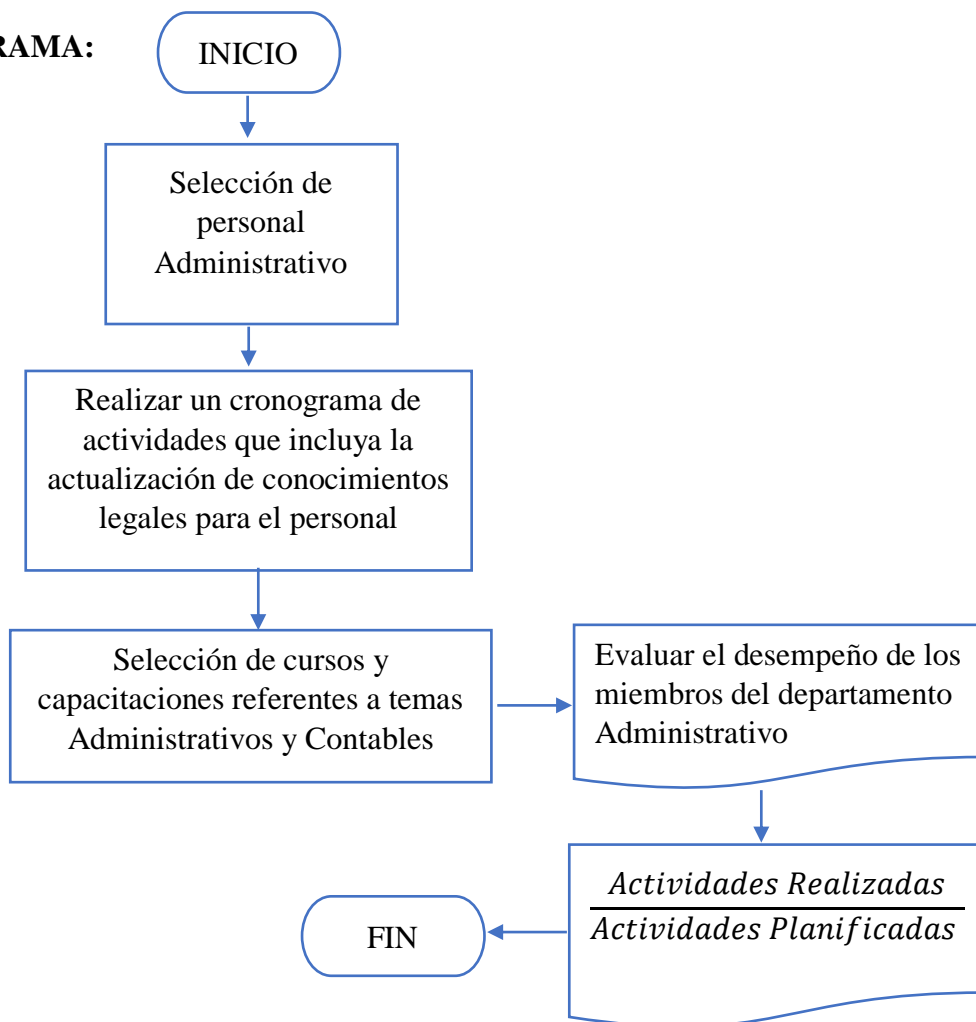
RAMA:

INICIO

Selección de personal Administrativo

Realizar un cronograma de actividades que incluya la actualización de conocimientos legales para el personal

Selección de cursos y capacitaciones referentes a temas Administrativos y Contables

Evaluar el desempeño de los miembros del departamento Administrativo

$\frac{Actividades\ Realizadas}{Actividades\ Planificadas}$

FIN